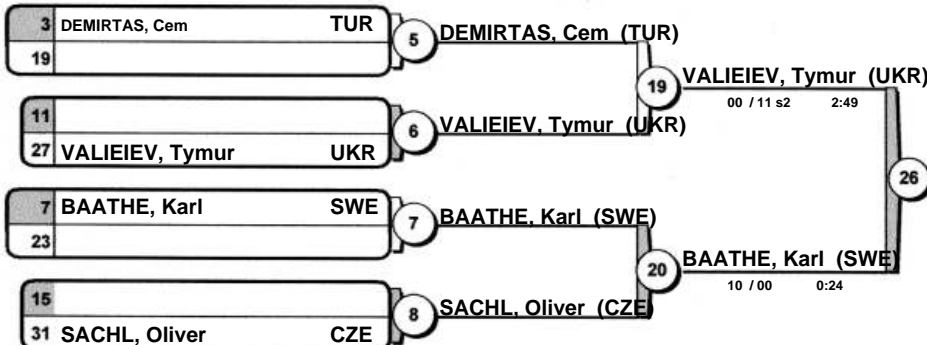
3 DEMIRTAS, Cem TUR
19

5 DEMIRTAS, Cem (TUR)

11
27 VALIEIEV, Tymur UKR

6 VALIEIEV, Tymur (UKR)

19 VALIEIEV, Tymur (UKR)
00 / 11 s2 2:49

7 BAATHE, Karl SWE
23

7 BAATHE, Karl (SWE)

15
31 SACHL, Oliver CZE

8 SACHL, Oliver (CZE)

20 BAATHE, Karl (SWE)
10 / 00 0:24

26